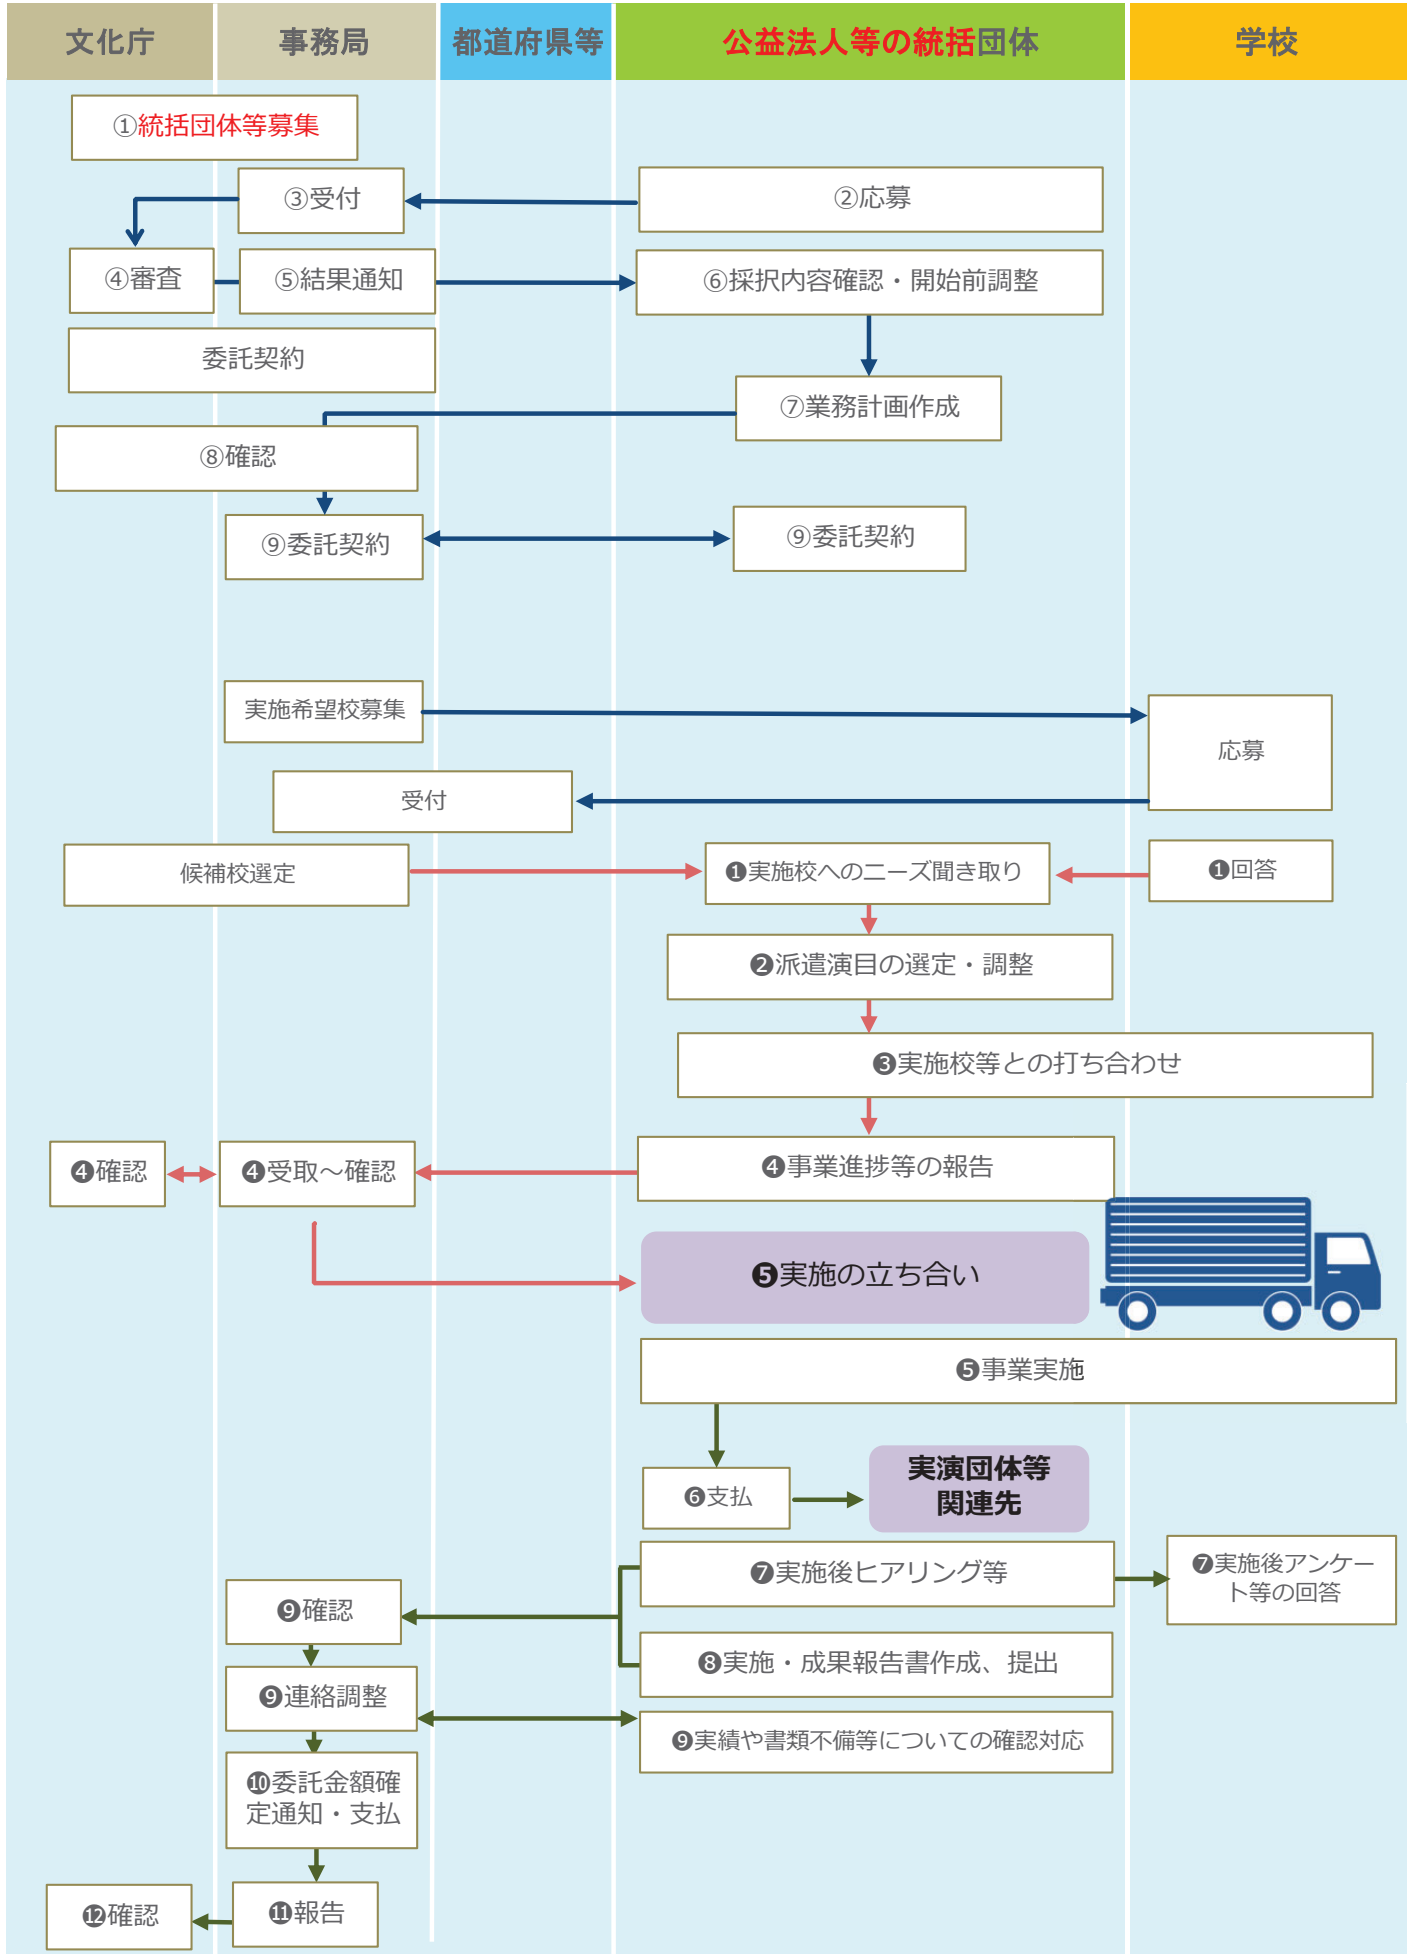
| 文化庁 | 事務局 | 都道府県等 | 公益法人等の統括団体 | 学校 |
|---|---|---|---|---|

①統括団体等募集

③受付

②応募

④審査

⑤結果通知

⑥採択内容確認・開始前調整

委託契約

⑦業務計画作成

⑧確認

⑨委託契約

⑨委託契約

実施希望校募集

応募

受付

候補校選定

❶実施校へのニーズ聞き取り

❶回答

❷派遣演目の選定・調整

❸実施校等との打ち合わせ

❹確認

❹受取～確認

❹事業進捗等の報告

❺実施の立ち合い

❺事業実施

❻支払

実演団体等関連先

❼実施後ヒアリング等

❼実施後アンケート等の回答

❾確認

❽実施・成果報告書作成、提出

❾連絡調整

❾実績や書類不備等についての確認対応

❿委託金額確定通知・支払

⓬確認

⓫報告